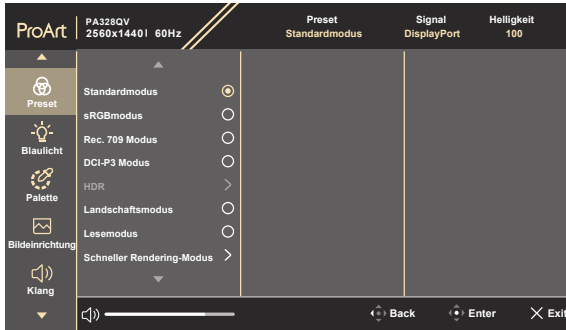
ProArt PA328QV 2560x1440| 60Hz

Preset
Standardmodus

Signal
DisplayPort

Helligkeit
100

Preset

Blaulicht

Palette

Bildeinrichtung

Klang

Standardmodus
sRGBmodus
Rec. 709 Modus
DCI-P3 Modus
HDR
Landschaftsmodus
Lesemodus
Schneller Rendering-Modus

Back
Enter
Exit